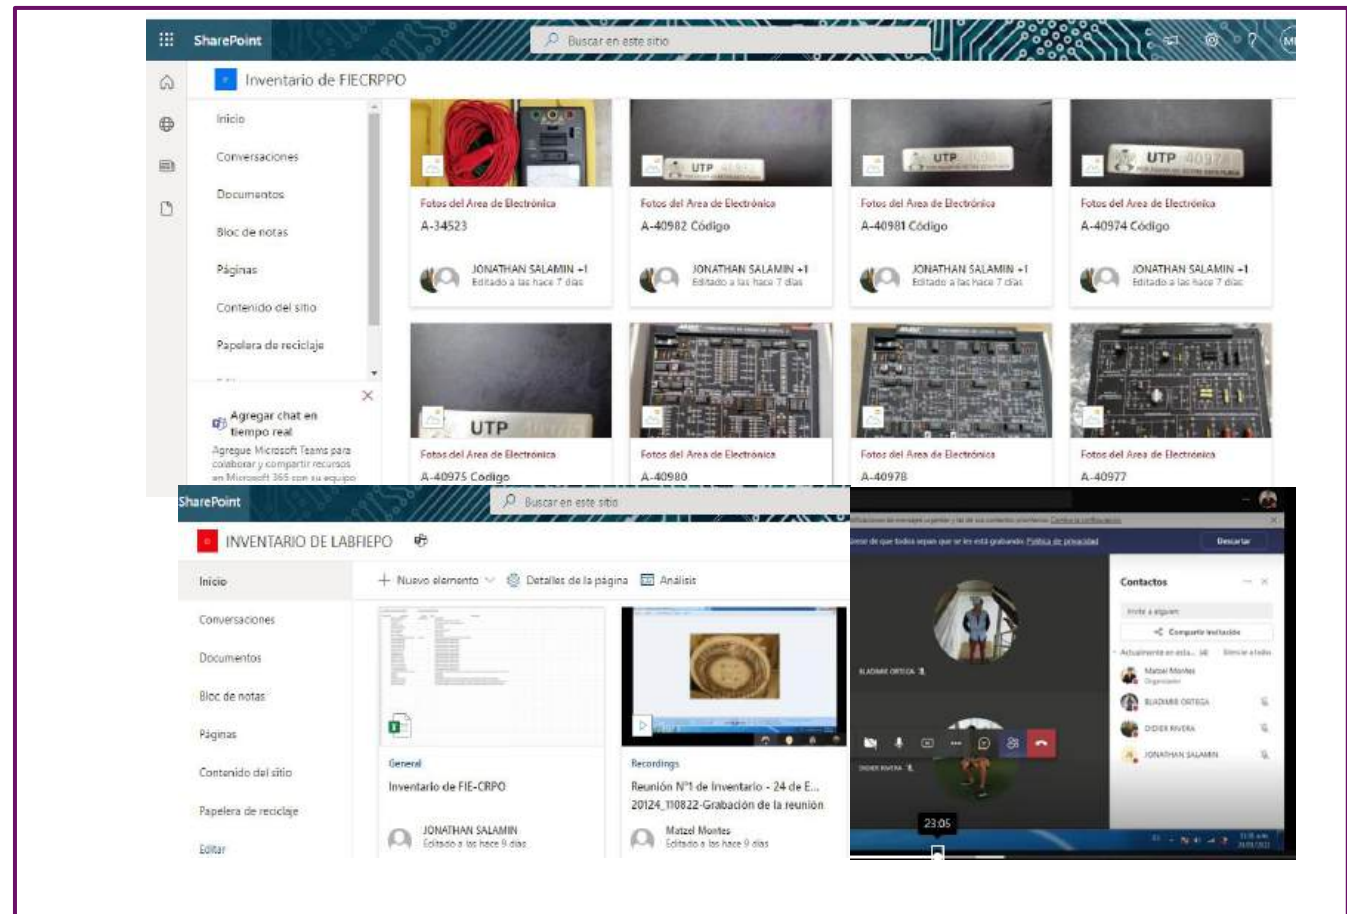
SharePoint
Buscar en este sitio

Inventario de FIECRPPO

Inicio
Conversaciones
Documentos
Bloc de notas
Páginas
Contenido del sitio
Papelera de reciclaje

Agregar chat en tiempo real
Agregue Microsoft Teams para colaborar y compartir recursos en Microsoft 365 con su equipo

Fotos del Área de Electrónica
A-34523
JONATHAN SALAMIN +1
Editado a las hace 7 días

Fotos del Área de Electrónica
A-40982 Código
JONATHAN SALAMIN +1
Editado a las hace 7 días

Fotos del Área de Electrónica
A-40981 Código
JONATHAN SALAMIN +1
Editado a las hace 7 días

Fotos del Área de Electrónica
A-40974 Código
JONATHAN SALAMIN +1
Editado a las hace 7 días

Fotos del Área de Electrónica
A-40975 Código

Fotos del Área de Electrónica
A-40980

Fotos del Área de Electrónica
A-40978

Fotos del Área de Electrónica
A-40977

SharePoint
Buscar en este sitio

INVENTARIO DE LABFIEPO

Inicio
Conversaciones
Documentos
Bloc de notas
Páginas
Contenido del sitio
Papelera de reciclaje
Editar

+ Nuevo elemento
Detalles de la página
Análisis

General
Inventario de FIE-CRPO
JONATHAN SALAMIN
Editado a las hace 9 días

Recordings
Reunión N°1 de Inventario - 24 de E... 20124_110822-Grabación de la reunión
Matzel Montes
Editado a las hace 9 días

Descartar
Contactos
Invite a alguien
Compartir invitación
Matzel Montes
Organizador
ELADIMIR ORTEGA
DIDIER RIVERA
JONATHAN SALAMIN
ELADIMIR ORTEGA
DIDIER RIVERA
23:05